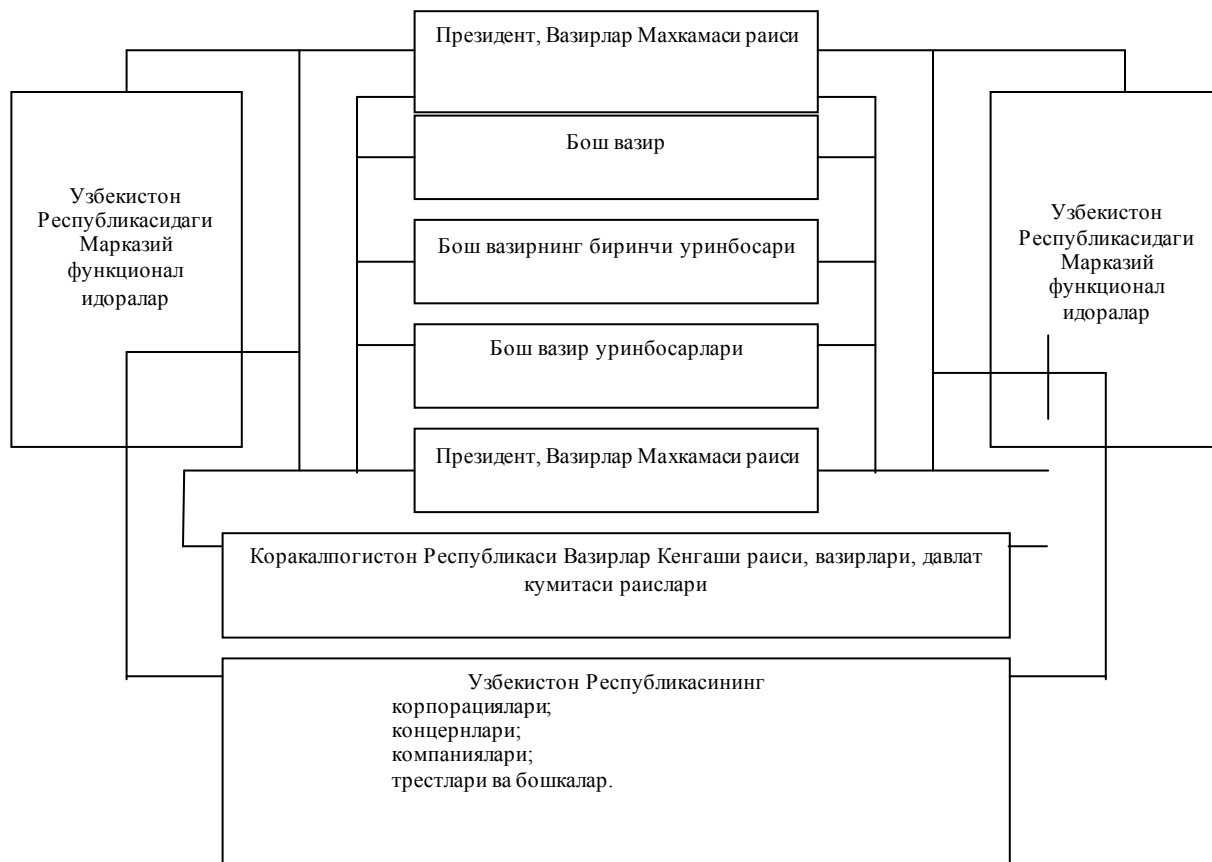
Президент, Вазирлар Махкамаси раиси

Узбекистон Республикасидаги Марказий функционал идоралар

Бош вазир

Узбекистон Республикасидаги Марказий функционал идоралар

Бош вазирнинг биринчи уринбосари

Бош вазир уринбосарлари

Президент, Вазирлар Махкамаси раиси

Коракалпогистон Республикаси Вазирлар Кенгаши раиси, вазирлари, давлат кумитаси раислари

Узбекистон Республикасининг
корпорациялари;
концернлари;
компаниялари;
трестлари ва бошкалар.